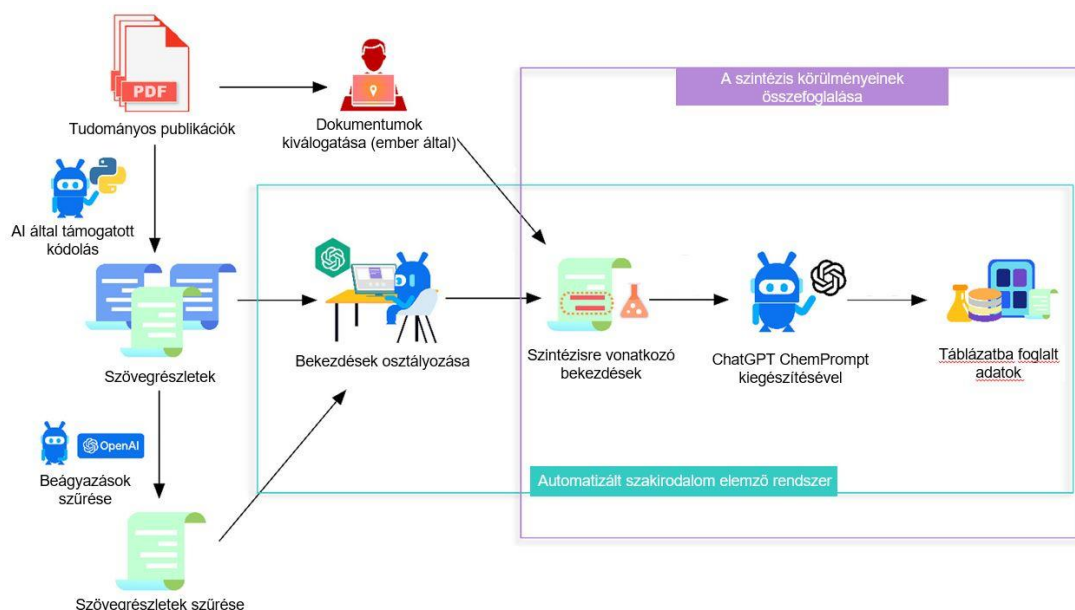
PDF

Tudományos publikációk

Dokumentumok kiválogatása (ember által)

A szintézis körülményeinek összefoglalása

AI által támogatott kódolás

Szövegrészletek

Bekezdések osztályozása

Szintézisre vonatkozó bekezdések

ChatGPT ChemPrompt kiegészítésével

Táblázatba foglalt adatok

OpenAI

Beágyazások szűrése

Automatizált szakirodalom elemző rendszer

Szövegrészletek szűrése